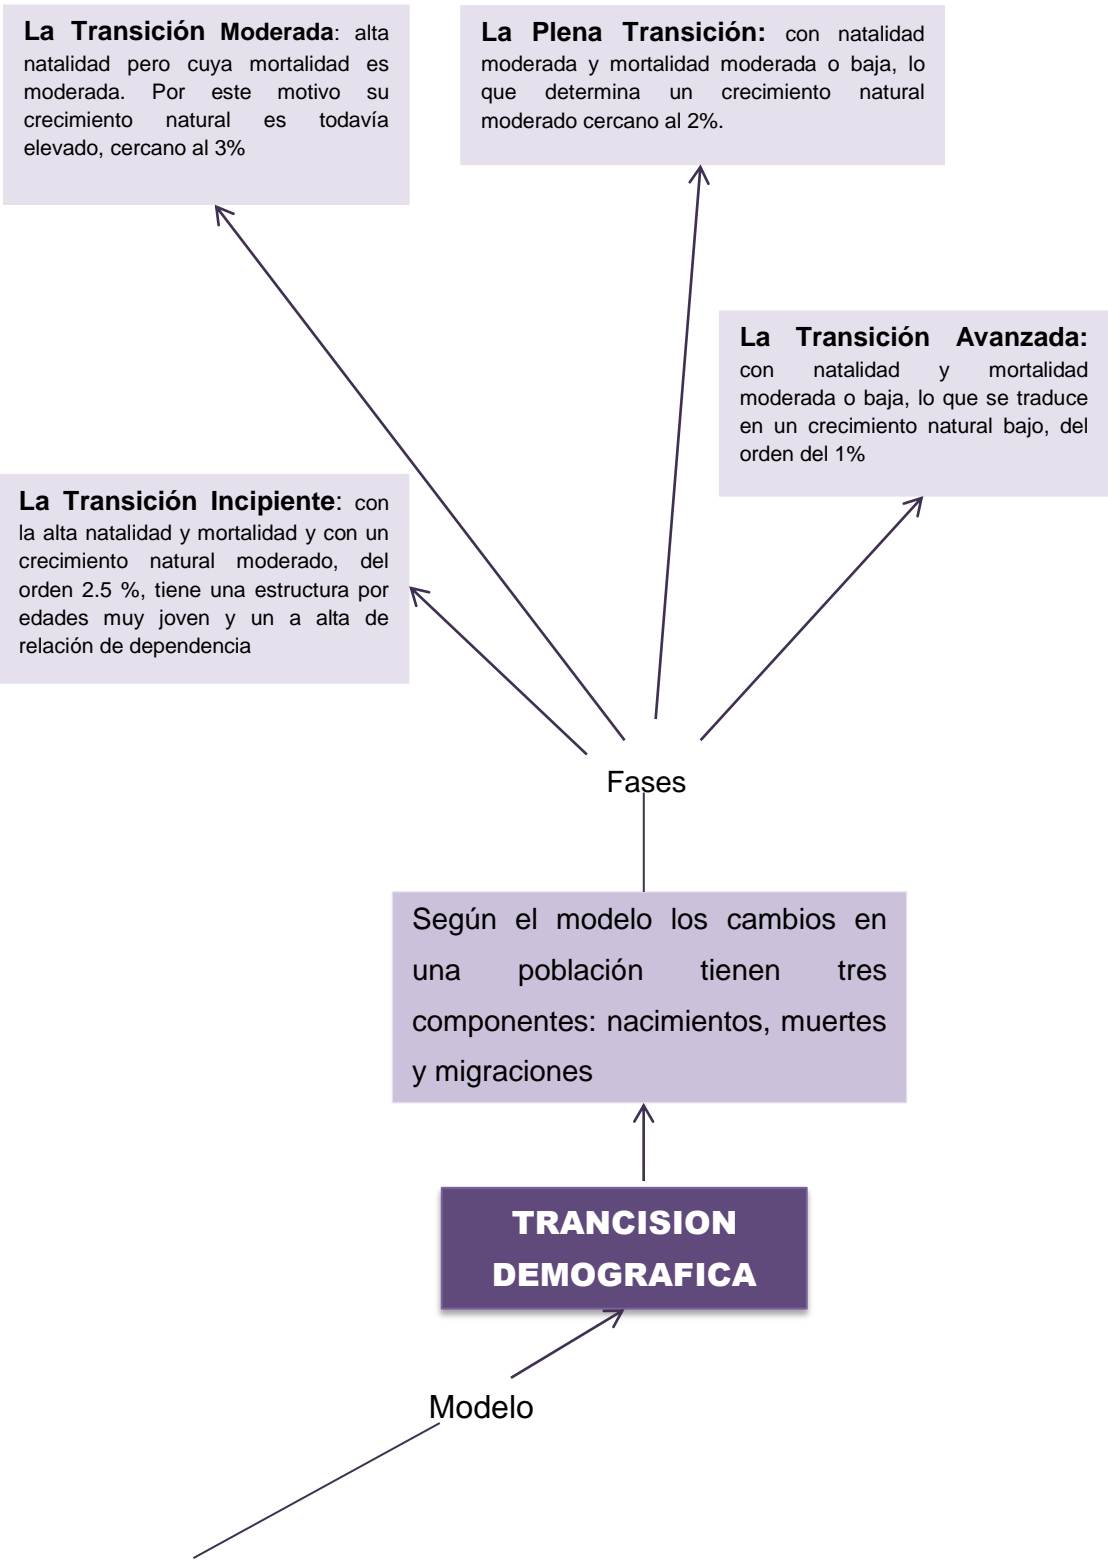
**La Transición Moderada**: alta natalidad pero cuya mortalidad es moderada. Por este motivo su crecimiento natural es todavía elevado, cercano al 3%

**La Plena Transición:** con natalidad moderada y mortalidad moderada o baja, lo que determina un crecimiento natural moderado cercano al 2%.

**La Transición Avanzada:** con natalidad y mortalidad moderada o baja, lo que se traduce en un crecimiento natural bajo, del orden del 1%

**La Transición Incipiente**: con la alta natalidad y mortalidad y con un crecimiento natural moderado, del orden 2.5 %, tiene una estructura por edades muy joven y un a alta de relación de dependencia

Fases

Según el modelo los cambios en una población tienen tres componentes: nacimientos, muertes y migraciones

TRANCISION DEMOGRAFICA

Modelo